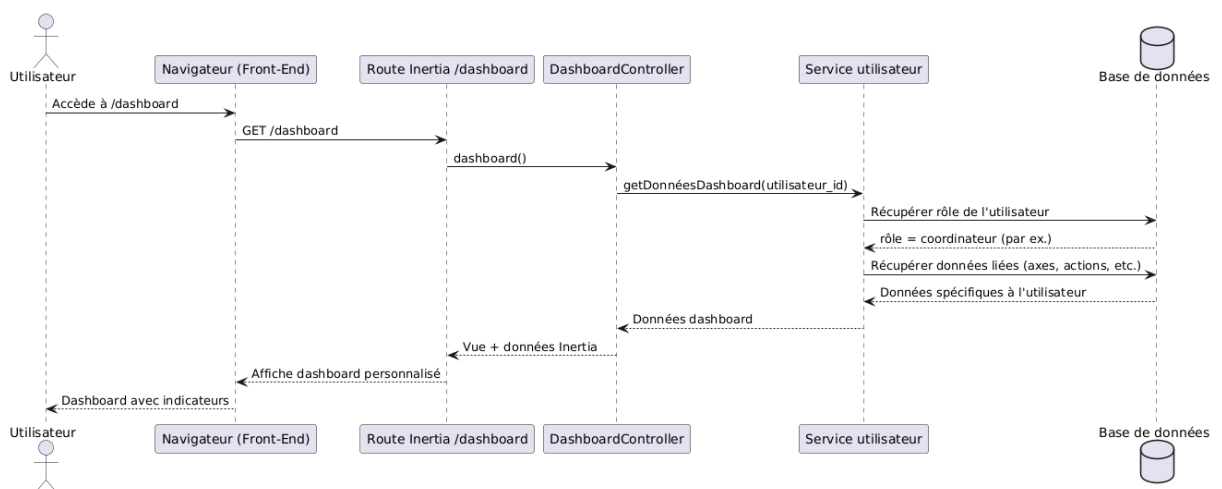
Utilisateur
Navigateur (Front-End)
Route Inertia /dashboard
DashboardController
Service utilisateur
Base de données

Accède à /dashboard
GET /dashboard
dashboard()
getDonnéesDashboard(utilisateur_id)
Récupérer rôle de l'utilisateur
rôle = coordinateur (par ex.)
Récupérer données liées (axes, actions, etc.)
Données spécifiques à l'utilisateur
Données dashboard
Vue + données Inertia
Affiche dashboard personnalisé
Dashboard avec indicateurs

Utilisateur
Navigateur (Front-End)
Route Inertia /dashboard
DashboardController
Service utilisateur
Base de données